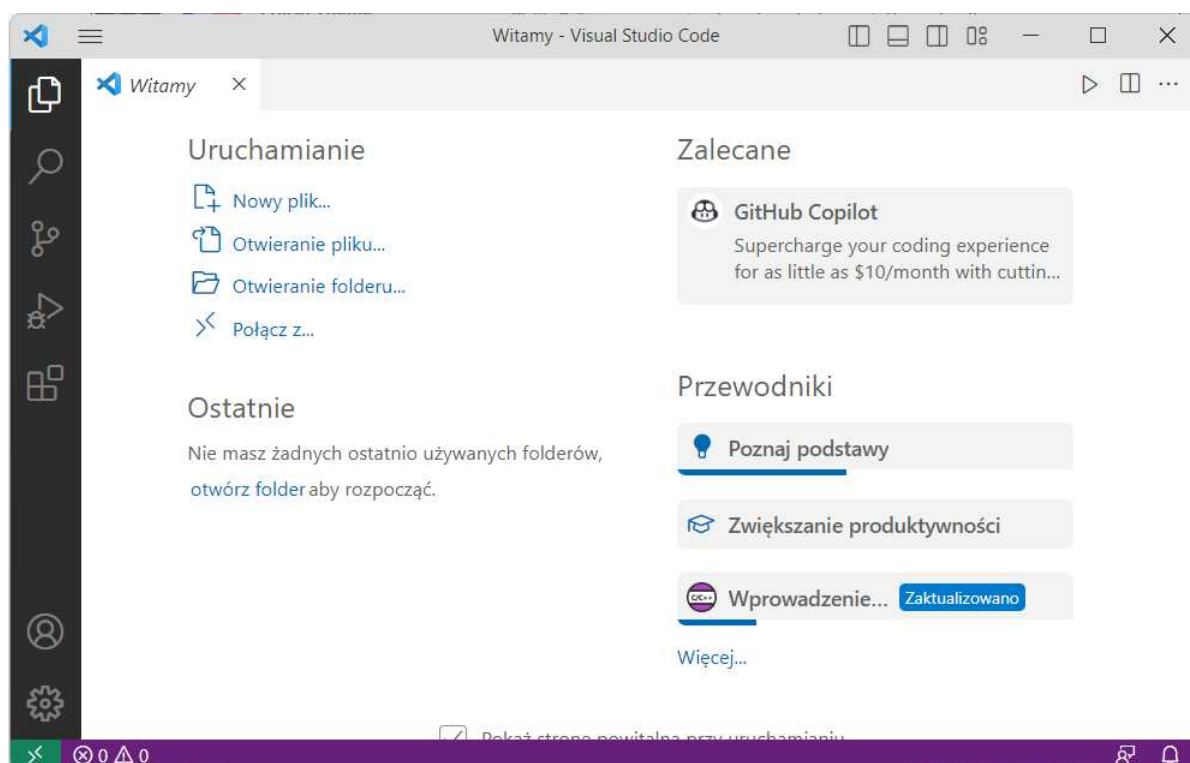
Witamy - Visual Studio Code

Witamy ×

Uruchamianie

Nowy plik...

Otwieranie pliku...

Otwieranie folderu...

Połącz z...

Ostatnie

Nie masz żadnych ostatnio używanych folderów, otwórz folder aby rozpocząć.

Zalecane

GitHub Copilot
Supercharge your coding experience for as little as $10/month with cuttin...

Przewodniki

Poznaj podstawy

Zwiększanie produktywności

Wprowadzenie... Zaktualizowano

Więcej...

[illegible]

⊗ 0 ⚠ 0